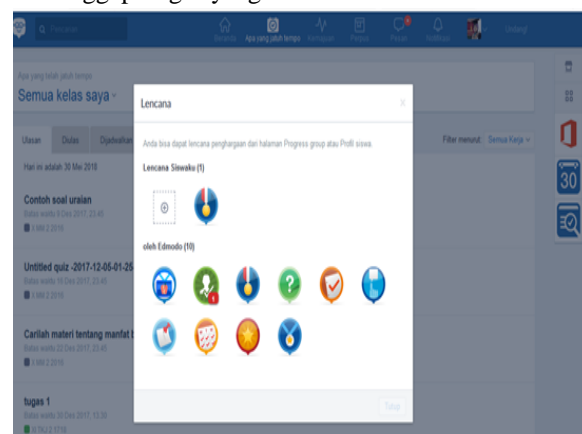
Cari surat

Beranda Apa yang jatuh tempo Kemajuan Pustaka Pesan Notifikasi Undang!

Apa yang telah jatuh tempo
Semua kelas saya

Ulasan Diulas Dijadwalkan

Hari ini adalah 30 Mei 2018

Contoh soal uraian
Batas waktu 6 Des 2017, 23:45
2 MM 2 2018

Untitled quiz -2017-12-05-01-26
Batas waktu 19 Des 2017, 23:45
X MM 2 2018

Carilah materi tentang manfat
Batas waktu 23 Des 2017, 23:45
X MM 2 2018

tugas 1
Batas waktu 30 Des 2017, 11:30
X TKJ 2 1718

Filter menurut: Semua Kerja

30

Lencana

Anda bisa dapat lencana penghargaan dari halaman Progress group atau Profil siswa

Lencana Siswaku (1)

oleh Edmodo (10)

Tutup